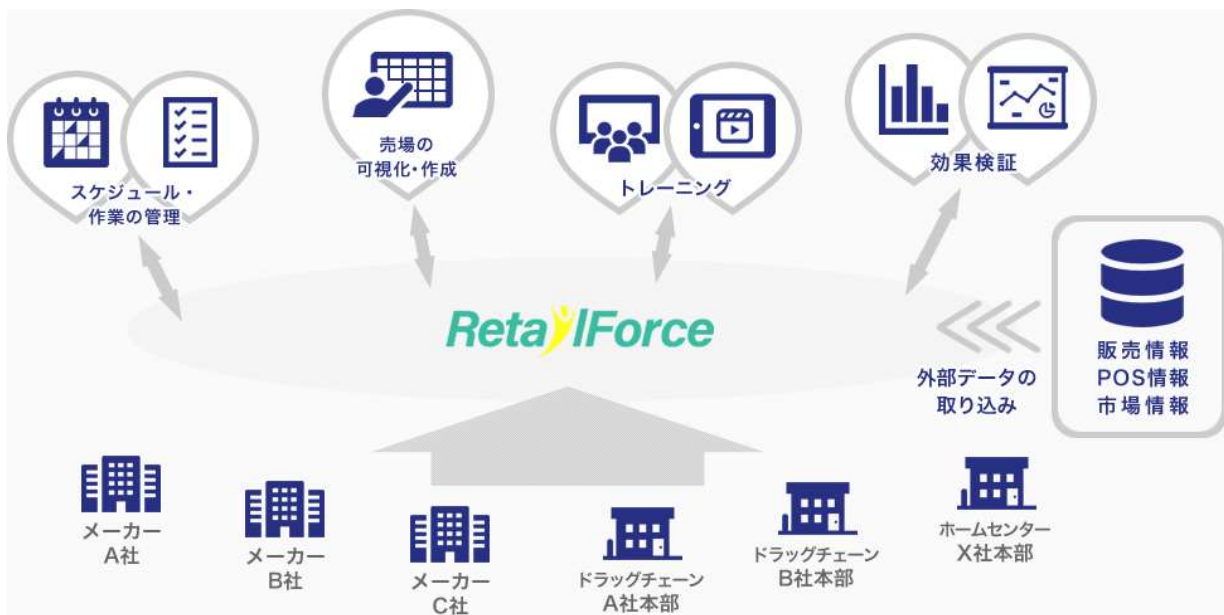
スケジュール・
作業の管理

売場の
可視化・作成

トレーニング

効果検証

RetailForce

外部データの
取り込み

販売情報
POS情報
市場情報

メーカー
A社

メーカー
B社

メーカー
C社

ドラッグチェーン
A社本部

ドラッグチェーン
B社本部

ホームセンター
X社本部